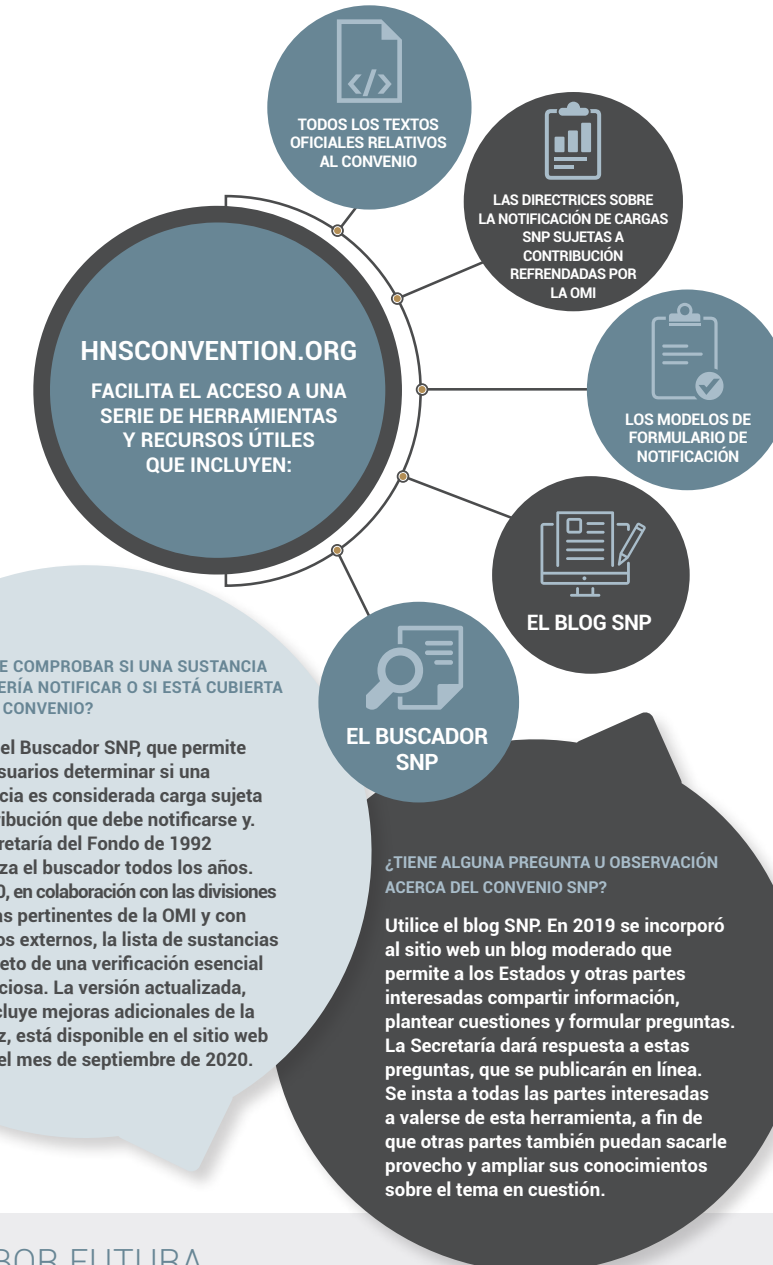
TODOS LOS TEXTOS OFICIALES RELATIVOS AL CONVENIO

LAS DIRECTRICES SOBRE LA NOTIFICACIÓN DE CARGAS SNP SUJETAS A CONTRIBUCIÓN REFRENDADAS POR LA OMI

HNSCONVENTION.ORG

FACILITA EL ACCESO A UNA SERIE DE HERRAMIENTAS Y RECURSOS ÚTILES QUE INCLUYEN:

LOS MODELOS DE FORMULARIO DE NOTIFICACIÓN

EL BLOG SNP

EL BUSCADOR SNP

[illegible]E COMPROBAR SI UNA SUSTANCIA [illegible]ERÍA NOTIFICAR O SI ESTÁ CUBIERTA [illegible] CONVENIO?

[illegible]el Buscador SNP, que permite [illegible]suarios determinar si una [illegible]cia es considerada carga sujeta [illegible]ibución que debe notificarse y. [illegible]retaría del Fondo de 1992 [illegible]za el buscador todos los años. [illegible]O, en colaboración con las divisiones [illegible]as pertinentes de la OMI y con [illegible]os externos, la lista de sustancias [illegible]eto de una verificación esencial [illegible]ciosa. La versión actualizada, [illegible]cluye mejoras adicionales de la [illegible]z, está disponible en el sitio web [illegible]el mes de septiembre de 2020.

¿TIENE ALGUNA PREGUNTA U OBSERVACIÓN ACERCA DEL CONVENIO SNP?

Utilice el blog SNP. En 2019 se incorporó al sitio web un blog moderado que permite a los Estados y otras partes interesadas compartir información, plantear cuestiones y formular preguntas. La Secretaría dará respuesta a estas preguntas, que se publicarán en línea. Se insta a todas las partes interesadas a valerse de esta herramienta, a fin de que otras partes también puedan sacarle provecho y ampliar sus conocimientos sobre el tema en cuestión.

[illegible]BOR FUTURA